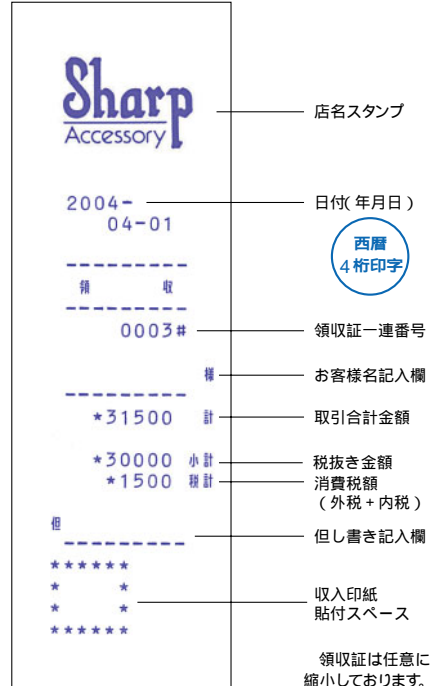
Sharp
Accessory

店名スタンプ

2004-
04-01

日付(年月日)

西暦
4桁印字

---------
領　収
---------

0003#

領収証一連番号

様

お客様名記入欄

---------

*31500 計

取引合計金額

*30000 小計
*1500 税計

税抜き金額
消費税額
(外税+内税)

但
---------

但し書き記入欄

******
*　　*
*　　*
******

収入印紙
貼付スペース

領収証は任意に
縮小しております。